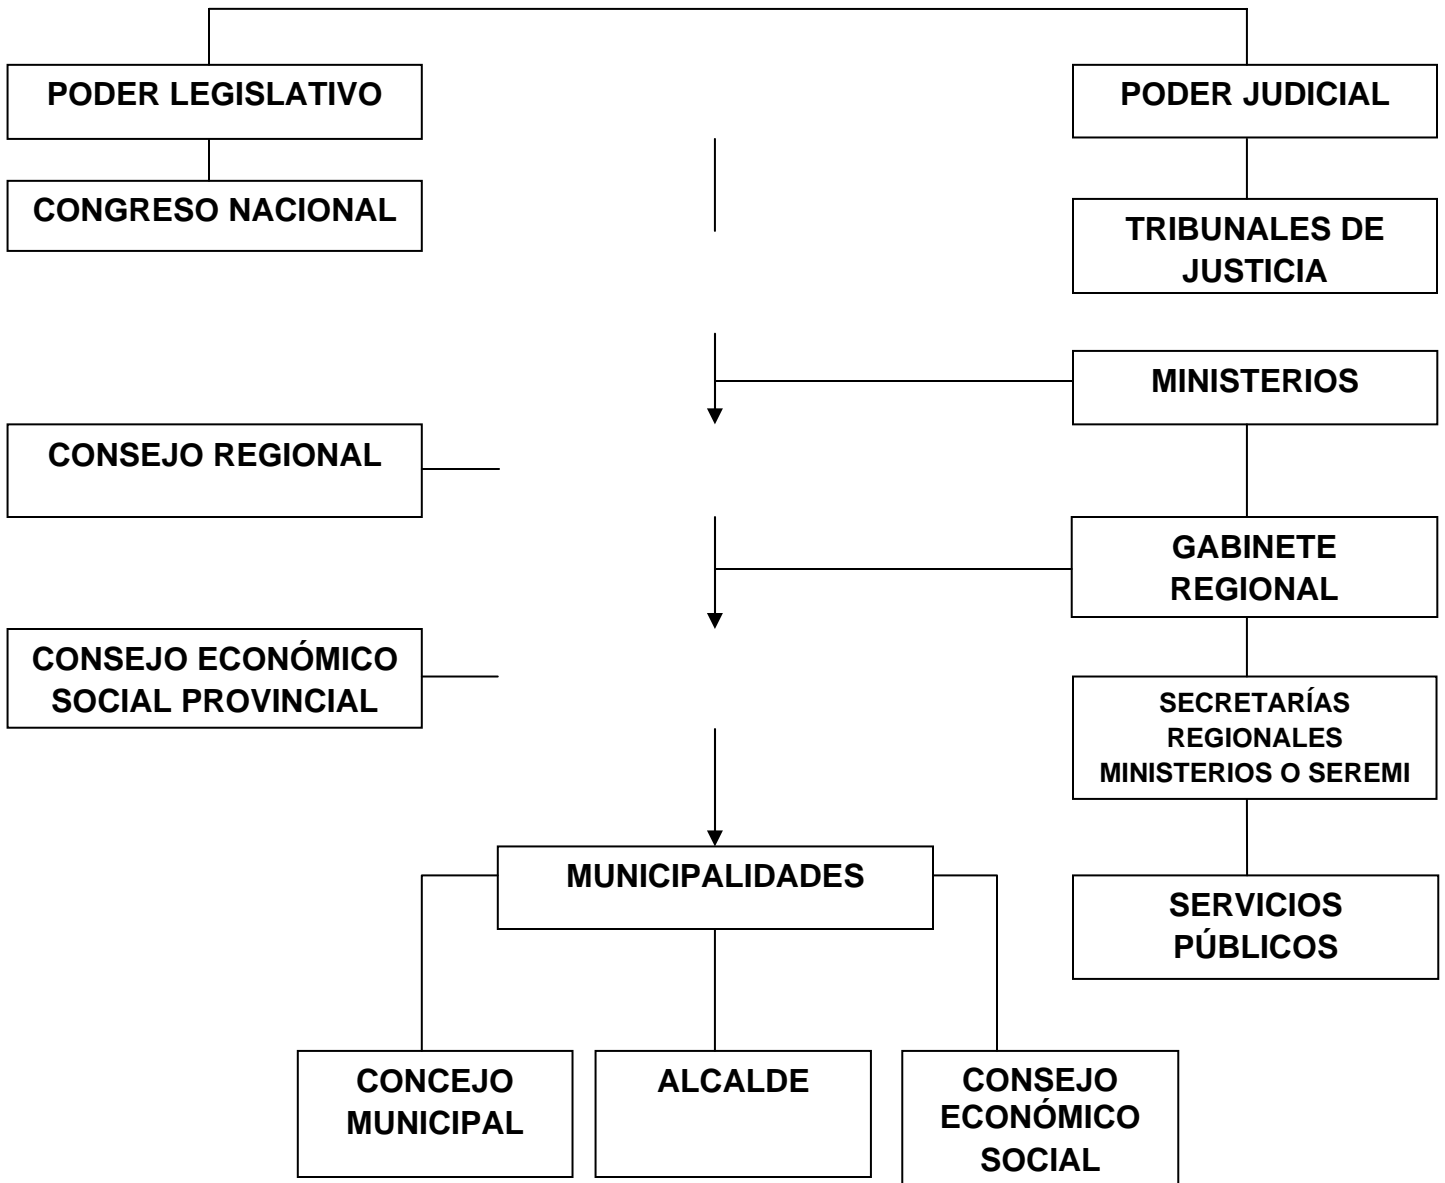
PODER LEGISLATIVO

PODER JUDICIAL

CONGRESO NACIONAL

TRIBUNALES DE JUSTICIA

MINISTERIOS

CONSEJO REGIONAL

GABINETE REGIONAL

CONSEJO ECONÓMICO SOCIAL PROVINCIAL

SECRETARÍAS REGIONALES MINISTERIOS O SEREMI

MUNICIPALIDADES

SERVICIOS PÚBLICOS

CONCEJO MUNICIPAL

ALCALDE

CONSEJO ECONÓMICO SOCIAL